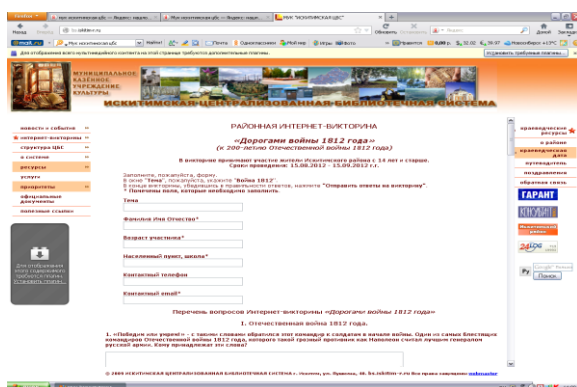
МУНИЦИПАЛЬНОЕ КАЗЁННОЕ УЧРЕЖДЕНИЕ КУЛЬТУРЫ
ИСКИТИМСКАЯ ЦЕНТРАЛИЗОВАННАЯ БИБЛИОТЕЧНАЯ СИСТЕМА

новости и события
интернет-викторины
структура ЦБС
о системе
ресурсы
услуги
проекты
официальные документы
полезные ссылки

РАЙОННАЯ ИНТЕРНЕТ-ВИКТОРИНА

«Дорогами войны 1812 года»
(к 200-летию Отечественной войны 1812 года)

В викторине принимают участие жители Искитимского района с 14 лет и старше.
Срок проведения: 15.08.2012 - 15.09.2012 г.

Заполните, пожалуйста, форму.
В поле "Тема", пожалуйста, укажите "Война 1812".
В конце викторины, убедившись в правильности ответов, нажмите "Отправить ответы на викторину".
* Помечены поля, которые необходимо заполнить.

Тема

Фамилия Имя Отчество*

Возраст участника*

Населенный пункт, школа*

Контактный телефон

Контактный email*

Перечень вопросов Интернет-викторины «Дорогами войны 1812 года»

1. Отечественная война 1812 года.

1. «Победа или умереть!» - с такими словами обратился этот командир к солдатам в начале войны. Один из самых блестящих командиров Отечественной войны 1812 года, которого такой грозный противник как Наполеон считал лучшим генералом русской армии. Кому принадлежат эти слова?

краеведческие ресурсы
о районе
краеведческая дата
путеводитель
поздравляем
обратная связь
ГАРАНТ
Поиск